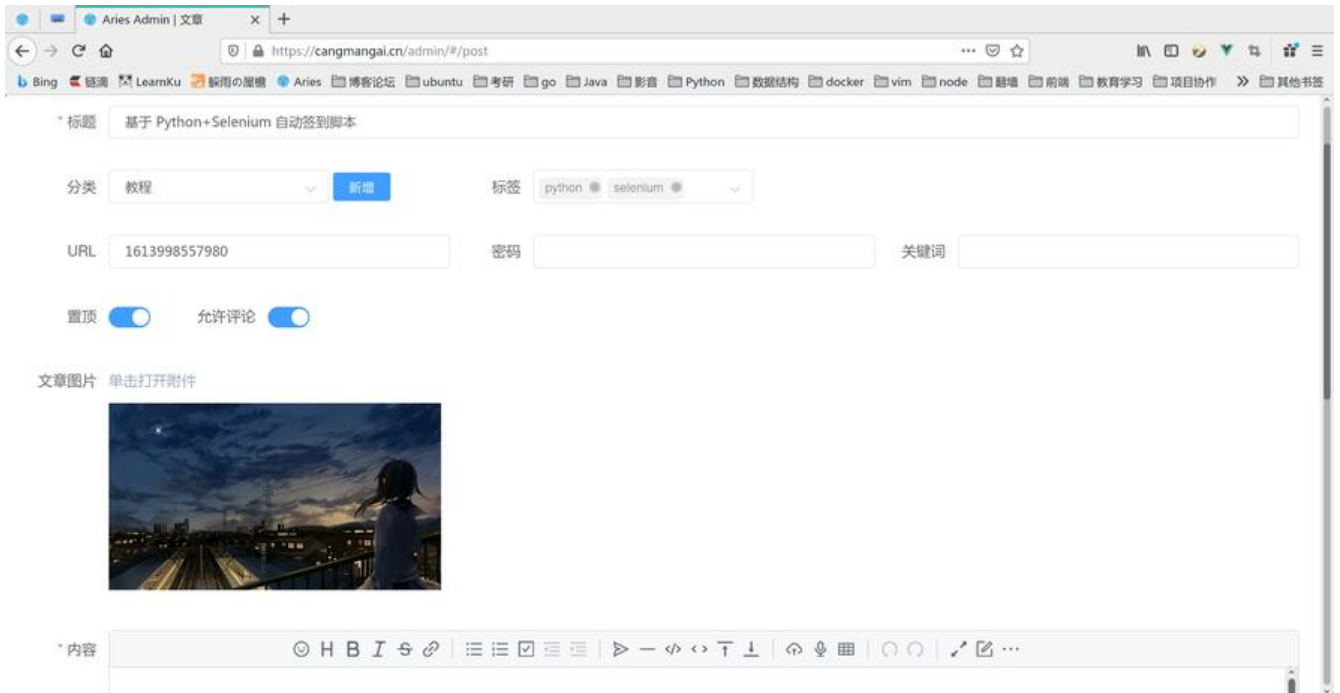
Aries Admin | 文章 × +

https://cangmangai.cn/admin/#/post

Bing 链滴 LearnKu 解雨の屋檐 Aries 博客论坛 ubuntu 考研 go Java 影音 Python 数据结构 docker vim node 翻墙 前端 教育学习 项目协作 » 其他书签

* 标题 基于 Python+Selenium 自动签到脚本

分类 教程 新增 标签 python selenium

URL 1613998557980 密码 关键词

置顶 允许评论

文章图片 单击打开附件

* 内容 H B I